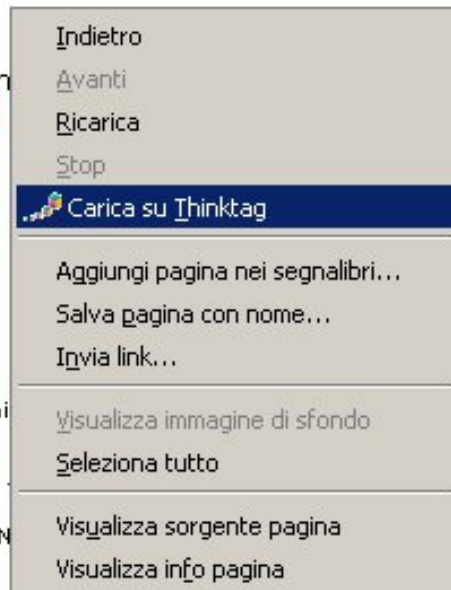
Indietro
Avanti
Ricarica
Stop
Carica su Thinktag
Aggiungi pagina nei segnalibri...
Salva pagina con nome...
Invia link...
Visualizza immagine di sfondo
Seleziona tutto
Visualizza sorgente pagina
Visualizza info pagina